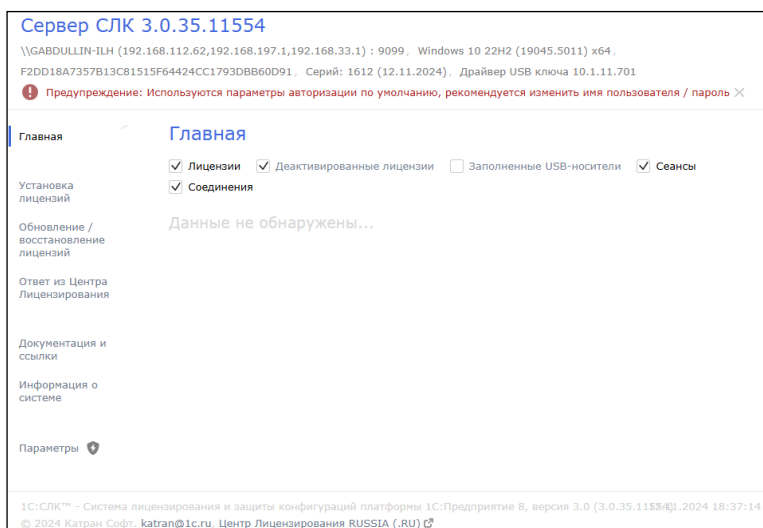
Сервер СЛК 3.0.35.11554

\\GABDULLIN-ILH (192.168.112.62,192.168.197.1,192.168.33.1) : 9099, Windows 10 22H2 (19045.5011) x64, F2DD18A7357B13C81515F64424CC1793DBB60D91, Серий: 1612 (12.11.2024), Драйвер USB ключа 10.1.11.701

Предупреждение: Используются параметры авторизации по умолчанию, рекомендуется изменить имя пользователя / пароль ×

Главная

Установка лицензий

Обновление / восстановление лицензий

Ответ из Центра Лицензирования

Документация и ссылки

Информация о системе

Параметры

Главная

Лицензии Деактивированные лицензии Заполненные USB-носители Сеансы

Соединения

Данные не обнаружены...

1С:СЛК™ - Система лицензирования и защиты конфигураций платформы 1С:Предприятие 8, версия 3.0 (3.0.35.11554) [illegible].2024 18:37:14

© 2024 Катран Софт. katran@1c.ru, Центр Лицензирования RUSSIA (.RU)